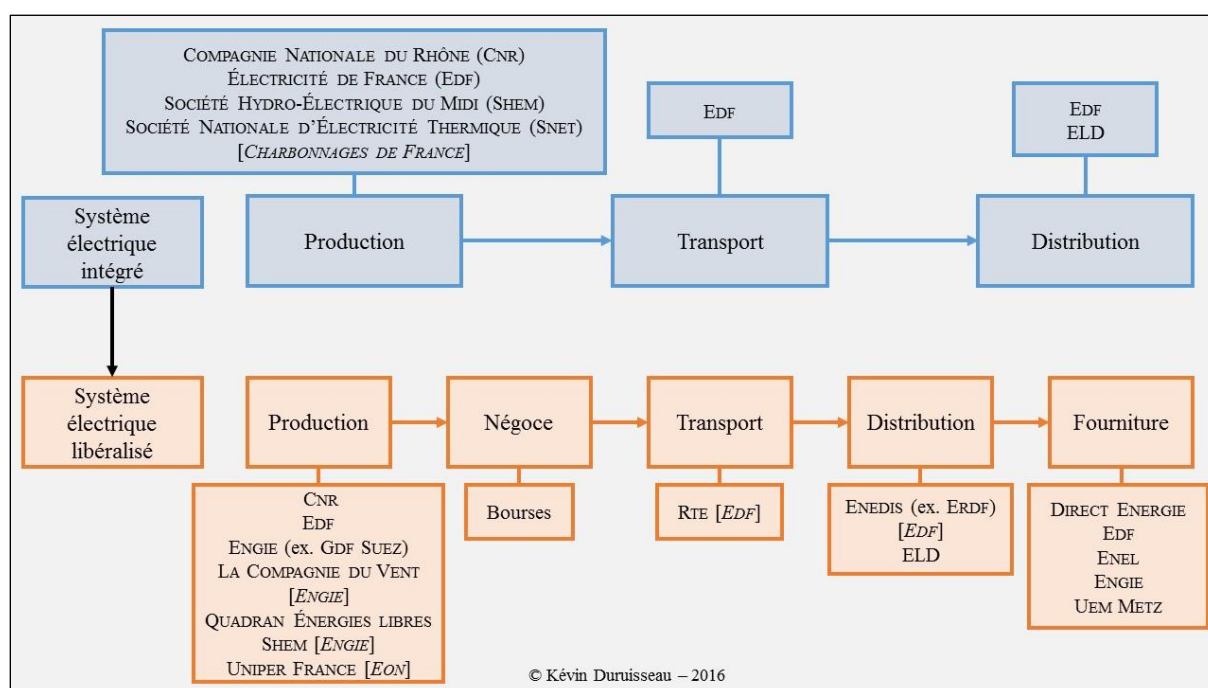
Compagnie Nationale du Rhône (Cnr)
Électricité de France (Edf)
Société Hydro-Électrique du Midi (Shem)
Société Nationale d'Électricité Thermique (Snet)
[*Charbonnages de France*]

Edf

Edf
ELD

Système électrique intégré

Production

Transport

Distribution

Système électrique libéralisé

Production

Négoce

Transport

Distribution

Fourniture

Cnr
Edf
Engie (ex. Gdf Suez)
La Compagnie du Vent
[*Engie*]
Quadran Énergies libres
Shem [*Engie*]
Uniper France [*Eon*]

Bourses

Rte [*Edf*]

Enedis (ex. Erdf)
[*Edf*]
ELD

Direct Energie
Edf
Enel
Engie
Uem Metz

© Kévin Duruisseau – 2016